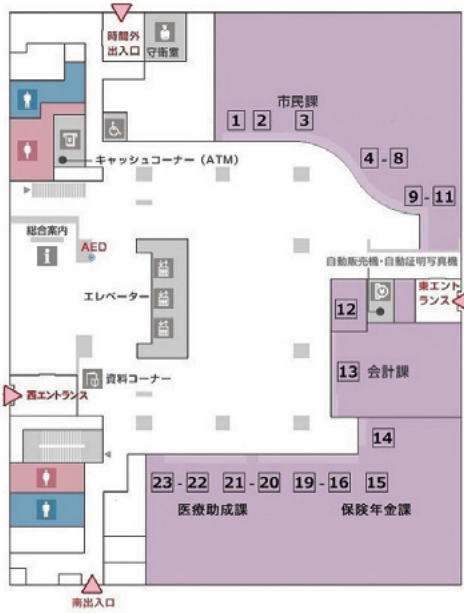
時間外
出入口
守衛室

市民課
1 2 3
4 - 8
9 - 11

キャッシュコーナー（ATM）

総合案内
AED

エレベーター

自動販売機・自動証明写真機
東エントランス
12
13 会計課

資料コーナー

西エントランス

14

23 - 22 21 - 20 19 - 16 15
医療助成課 保険年金課

南出入口